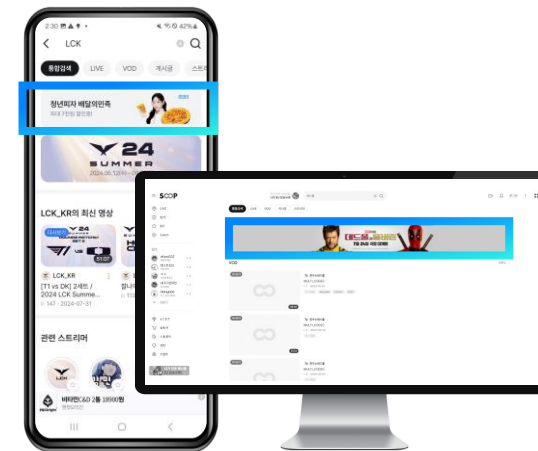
2:30 ✉ ⚠ • 42%

LCK

통합검색 LIVE VOD 게시글 스트

청년피자 배달의민족
최대 7천원 할인중!

24
SUMMER
2024.06.12(수) ~

LCK_KR의 최신 영상

LCK_KR
[T1 vs DK] 2세트 / 2024 LCK Summe...
147 · 2024-07-31

관련 스트리머

LCK

바리안C&D 2층 18900원

SOOP

통합검색 LIVE VOD 게시글

데드풀과 울버린

VOD